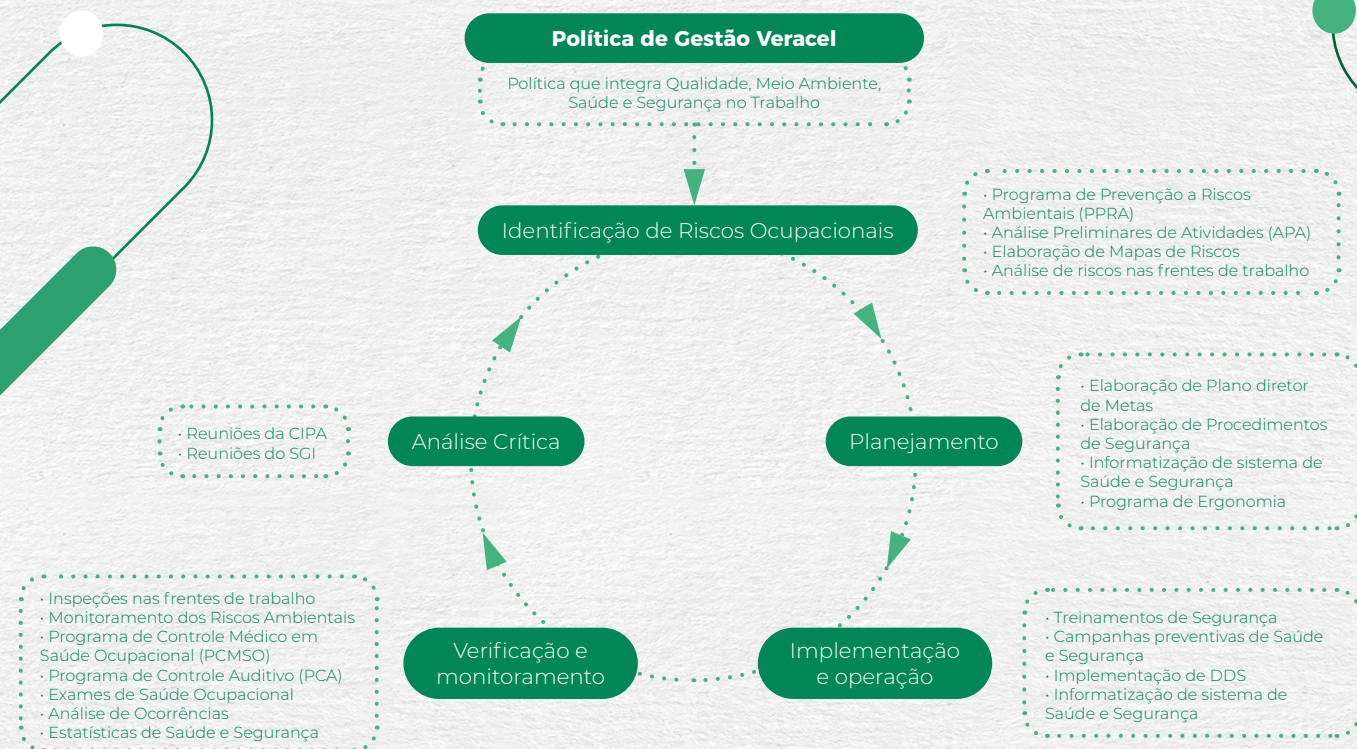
Política de Gestão Veracel

Política que integra Qualidade, Meio Ambiente, Saúde e Segurança no Trabalho

Identificação de Riscos Ocupacionais

· Programa de Prevenção a Riscos Ambientais (PPRA)
· Análise Preliminares de Atividades (APA)
· Elaboração de Mapas de Riscos
· Análise de riscos nas frentes de trabalho

Planejamento

· Elaboração de Plano diretor de Metas
· Elaboração de Procedimentos de Segurança
· Informatização de sistema de Saúde e Segurança
· Programa de Ergonomia

Implementação e operação

· Treinamentos de Segurança
· Campanhas preventivas de Saúde e Segurança
· Implementação de DDS
· Informatização de sistema de Saúde e Segurança

Verificação e monitoramento

· Inspeções nas frentes de trabalho
· Monitoramento dos Riscos Ambientais
· Programa de Controle Médico em Saúde Ocupacional (PCMSO)
· Programa de Controle Auditivo (PCA)
· Exames de Saúde Ocupacional
· Análise de Ocorrências
· Estatísticas de Saúde e Segurança

Análise Crítica

· Reuniões da CIPA
· Reuniões do SGI